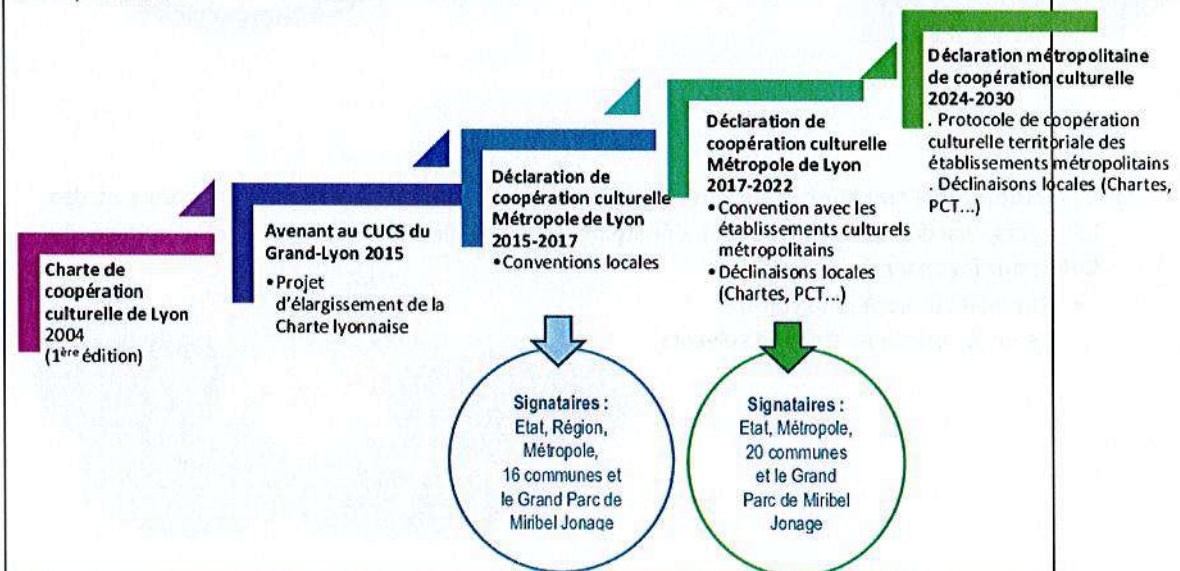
Charte de coopération culturelle de Lyon 2004 (1ère édition)

Avenant au CUCS du Grand-Lyon 2015
• Projet d'élargissement de la Charte lyonnaise

Déclaration de coopération culturelle Métropole de Lyon 2015-2017
• Conventions locales

Déclaration de coopération culturelle Métropole de Lyon 2017-2022
• Convention avec les établissements culturels métropolitains
• Déclinaisons locales (Chartes, PCT...)

Déclaration métropolitaine de coopération culturelle 2024-2030
. Protocole de coopération culturelle territoriale des établissements métropolitains
. Déclinaisons locales (Chartes, PCT...)

Signataires : Etat, Région, Métropole, 16 communes et le Grand Parc de Miribel Jonage

Signataires : Etat, Métropole, 20 communes et le Grand Parc de Miribel Jonage